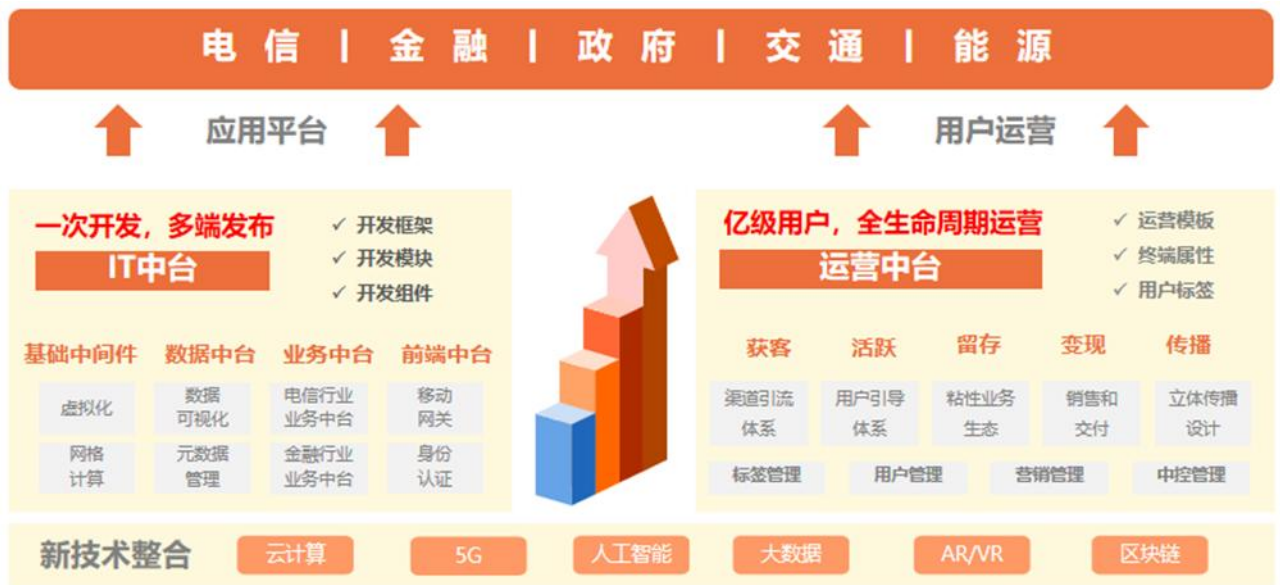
电信 | 金融 | 政府 | 交通 | 能源

应用平台

用户运营

一次开发，多端发布

IT中台

✓ 开发框架
✓ 开发模块
✓ 开发组件

基础中间件 数据中台 业务中台 前端中台

虚拟化
网格计算
数据可视化
元数据管理
电信行业业务中台
金融行业业务中台
移动网关
身份认证

亿级用户，全生命周期运营

运营中台

✓ 运营模板
✓ 终端属性
✓ 用户标签

获客 活跃 留存 变现 传播

渠道引流体系
用户引导体系
粘性业务生态
销售和交付
立体传播设计

标签管理 用户管理 营销管理 中控管理

新技术整合 云计算 5G 人工智能 大数据 AR/VR 区块链